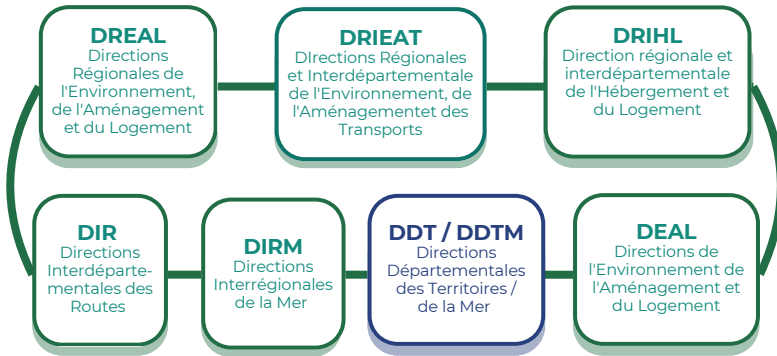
DREAL
Directions Régionales de l'Environnement, de l'Aménagement et du Logement

DRIEAT
DIrections Régionales et Interdépartementale de l'Environnement, de l'Aménagementet des Transports

DRIHL
Direction régionale et interdépartementale de l'Hébergement et du Logement

DIR
Directions Interdépartementales des Routes

DIRM
Directions Interrégionales de la Mer

DDT / DDTM
Directions Départementales des Territoires / de la Mer

DEAL
Directions de l'Environnement de l'Aménagement et du Logement